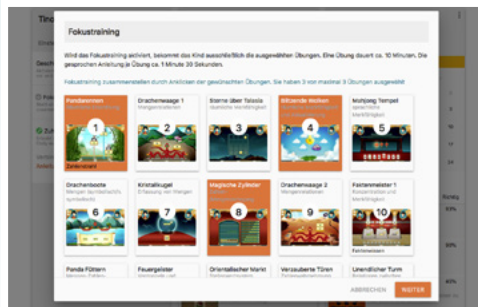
Fokustraining

Wird das Fokustraining aktiviert, bekommt das Kind ausschließlich die ausgewählten Übungen. Eine Übung dauert ca. 10 Minuten. Die gesprochene Anleitung je Übung ca. 1 Minute 30 Sekunden.

Fokustraining zusammenstellen durch Anklicken der gewünschten Übungen. Sie haben 3 von maximal 3 Übungen ausgewählt

Pandarennen
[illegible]
1
Zahlenstrahl

Drachenwaage 1
Mengenvergleichen
2

Sterne über Talasia
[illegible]
3

Blitzende Wolken
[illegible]
4

Mahjong Tempel
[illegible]
5

Drachenboote
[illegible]
6

Kristallkugel
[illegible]
7

Magische Zylinder
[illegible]
8

Drachenwaage 2
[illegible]
9

Fastenmeister 1
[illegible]
10
Fernwissen

Panda Füttern
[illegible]

Feuergeister
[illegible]

Orientalischer Markt
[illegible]

Verzauberte Türen
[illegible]

Unendlicher Turm
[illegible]

ABBRECHEN
WEITER